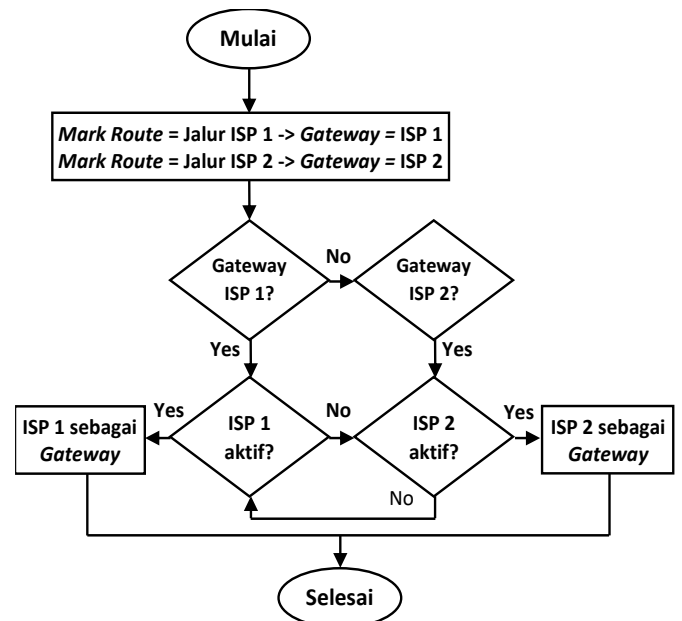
Mulai

*Mark Route* = Jalur ISP 1 -> *Gateway* = ISP 1
*Mark Route* = Jalur ISP 2 -> *Gateway* = ISP 2

Gateway ISP 1?

No

Gateway ISP 2?

Yes

Yes

Yes

ISP 1 sebagai *Gateway*

ISP 1 aktif?

No

ISP 2 aktif?

Yes

ISP 2 sebagai *Gateway*

No

Selesai